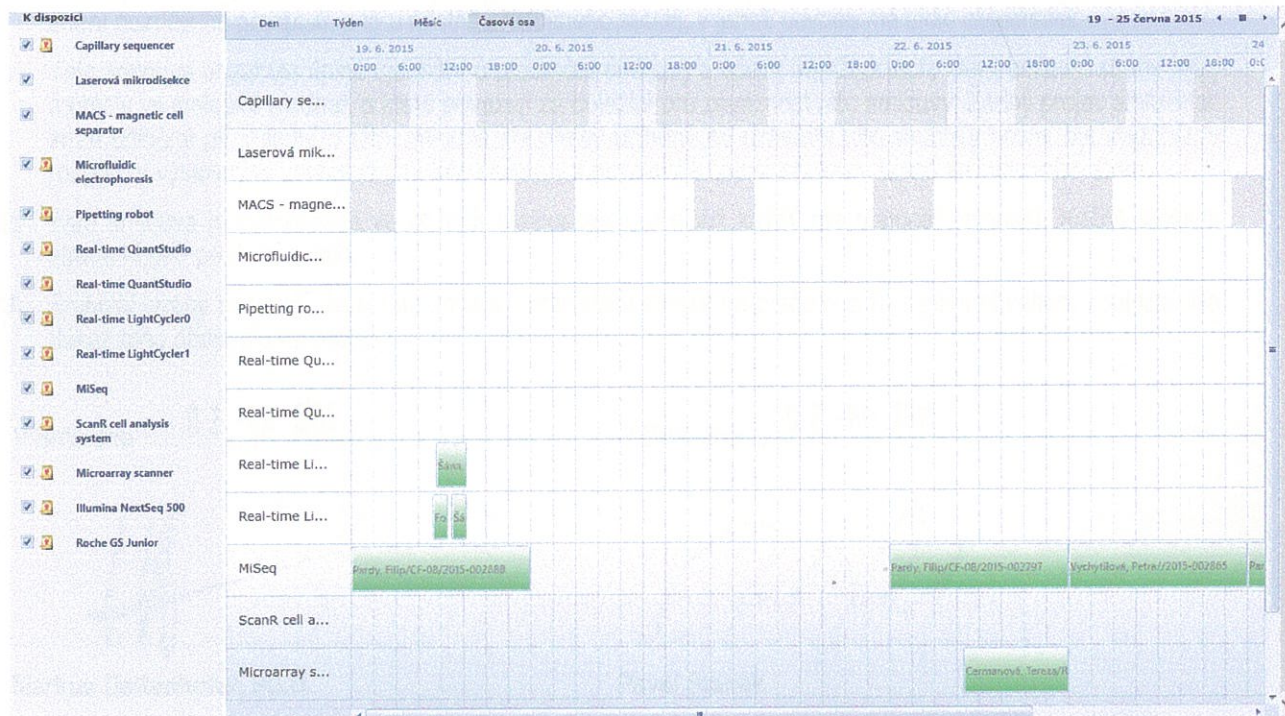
K dispozici

Capillary sequencer

Laserová mikrodisekce

MACS - magnetic cell separator

Microfluidic electrophoresis

Pipetting robot

Real-time QuantStudio

Real-time QuantStudio

Real-time LightCycler0

Real-time LightCycler1

MiSeq

ScanR cell analysis system

Microarray scanner

Illumina NextSeq 500

Roche GS Junior

Den | Týden | Měsíc | Časová osa

19 - 25 června 2015

19. 6. 2015 | 20. 6. 2015 | 21. 6. 2015 | 22. 6. 2015 | 23. 6. 2015 | 24

0:00 6:00 12:00 18:00 0:00 6:00 12:00 18:00 0:00 6:00 12:00 18:00 0:00 6:00 12:00 18:00 0:00 6:00 12:00 18:00 0:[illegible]

Capillary se...

Laserová mik...

MACS - magne...

Microfluidic...

Pipetting ro...

Real-time Qu...

Real-time Qu...

Real-time Li...

Šáva

Real-time Li...

Fo Šá

MiSeq

Pardy, Filip/CF-08/2015-002888

Pardy, Filip/CF-08/2015-002797

Vychytilová, Petra//2015-002865

Par

ScanR cell a...

Microarray s...

Cermanová, Tereza/R